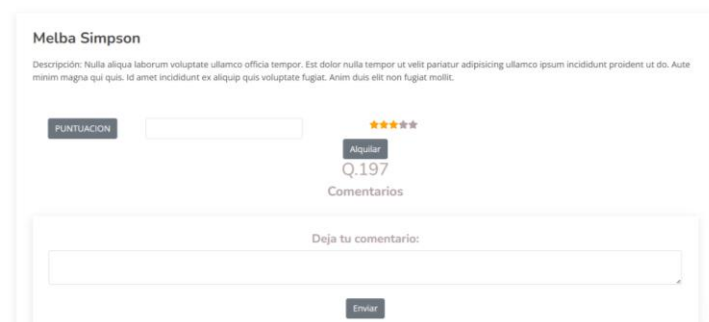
Melba Simpson

Descripción: Nulla aliqua laborum voluptate ullamco officia tempor. Est dolor nulla tempor ut velit pariatur adipisicing ullamco ipsum incididunt proident ut do. Aute minim magna qui quis. Id amet incididunt ex aliquip quis voluptate fugiat. Anim duis elit non fugiat mollit.

PUNTUACION

Alquilar

Q.197

Comentarios

Deja tu comentario:

Enviar